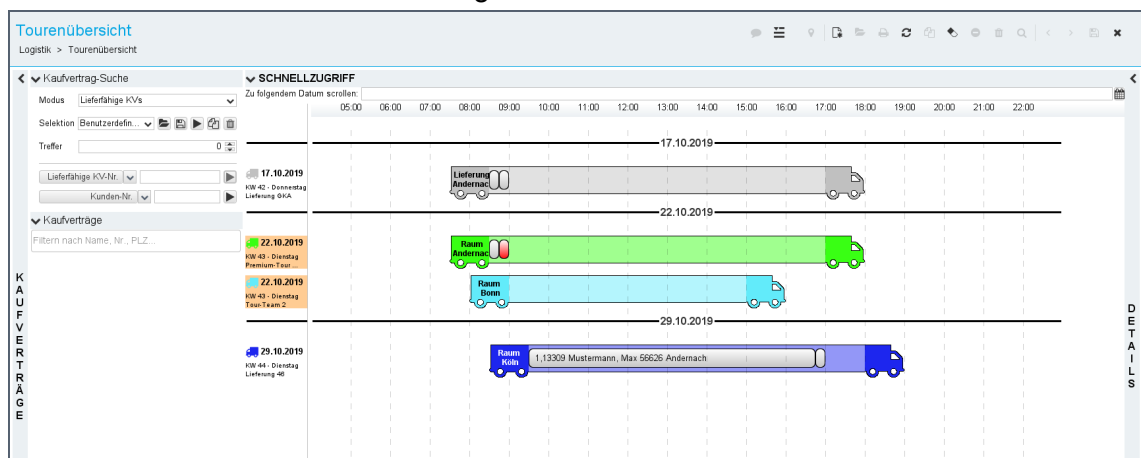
Tourenübersicht
Logistik > Tourenübersicht

Kaufvertrag-Suche
Modus Lieferfähige KVs
Selektion Benutzerdefin...
Treffer 0

Lieferfähige KV-Nr.
Kunden-Nr.

Kaufverträge
Filtern nach Name, Nr., PLZ...

KAUFVERTRÄGE

SCHNELLZUGRIFF
Zu folgendem Datum scrollen:
05:00 06:00 07:00 08:00 09:00 10:00 11:00 12:00 13:00 14:00 15:00 16:00 17:00 18:00 19:00 20:00 21:00 22:00

17.10.2019
17.10.2019
KW 42 - Donnerstag
Lieferung GKA
Lieferung Andernac

22.10.2019
22.10.2019
KW 43 - Dienstag
Premium-Tour...
Raum Andernac

22.10.2019
KW 43 - Dienstag
Tour-Team 2
Raum Bonn

29.10.2019
29.10.2019
KW 44 - Dienstag
Lieferung 48
Raum Köln
1,13309 Mustermann, Max 56626 Andernach

DETAILS